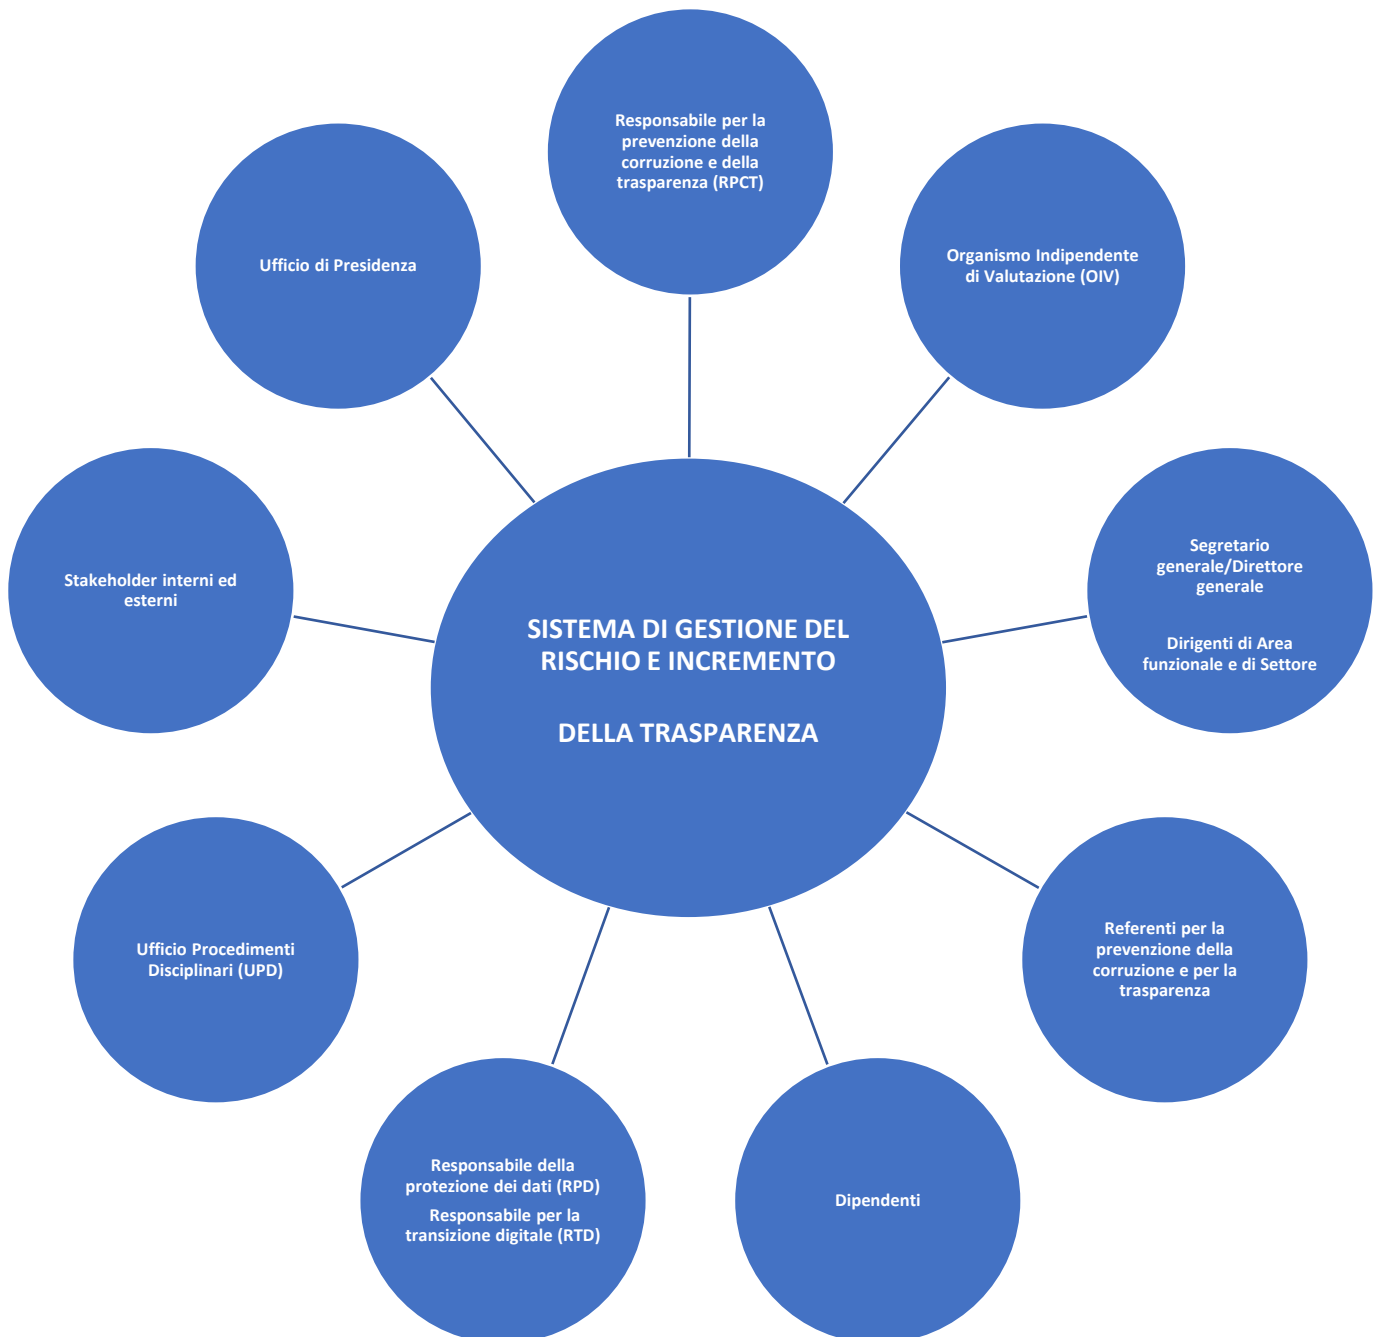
Responsabile per la prevenzione della corruzione e della trasparenza (RPCT)

Ufficio di Presidenza

Organismo Indipendente di Valutazione (OIV)

Stakeholder interni ed esterni

SISTEMA DI GESTIONE DEL RISCHIO E INCREMENTO

DELLA TRASPARENZA

Segretario generale/Direttore generale

Dirigenti di Area funzionale e di Settore

Ufficio Procedimenti Disciplinari (UPD)

Referenti per la prevenzione della corruzione e per la trasparenza

Responsabile della protezione dei dati (RPD)

Responsabile per la transizione digitale (RTD)

Dipendenti